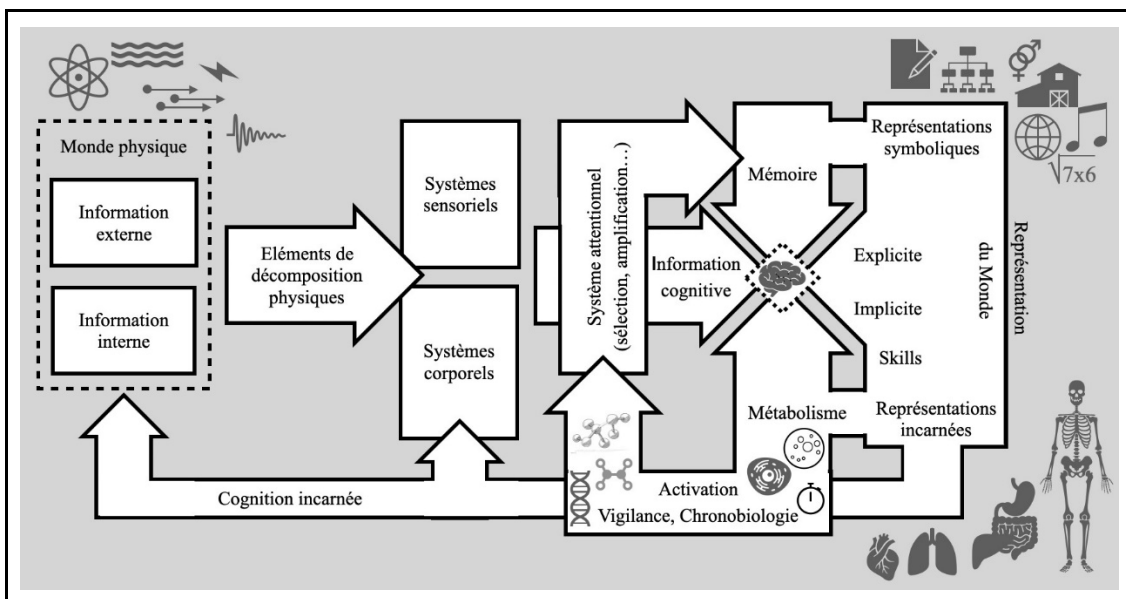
Monde physique

Information externe

Information interne

Eléments de décomposition physiques

Systèmes sensoriels

Systèmes corporels

Système attentionnel (sélection, amplification…)

Information cognitive

Mémoire

Représentations symboliques

$\sqrt{7x6}$

Explicite

Implicite

Skills

Représentation du Monde

Métabolisme

Représentations incarnées

Activation

Vigilance, Chronobiologie

Cognition incarnée